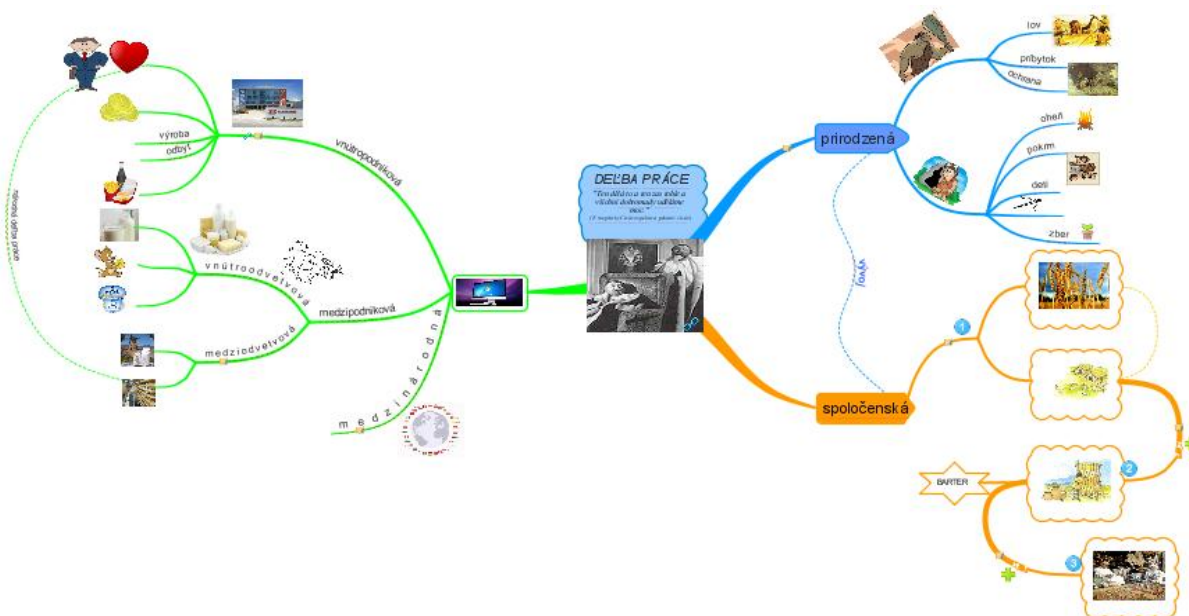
DEĽBA PRÁCE

"Tam dělá co mnoho lidí a všichni dohromady udělame více."

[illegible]

prirodzená

lov

príbytok

ochrana

oheň

pokrm

deti

zber

vývoj

spoločenská

1

2

3

BARTER

vnútropodniková

výroba

odbyt

vnútroodvetvová

medzipodniková

medziodvetvová

medzinárodná

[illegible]